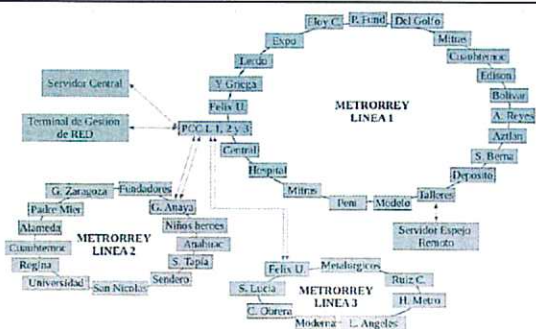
Eloy C.
P. Fund.
Del Golfo
Expo
Mitras
Lerdo
Cuauhtemoc
Servidor Central
Y. Griega
Edison
Felix U.
METRORREY LINEA 1
Bolivar
Terminal de Gestión de RED
PCC L. 1, 2 y 3
A. Reyes
Aztlan
Central
S. Bernd
Hospital
Deposito
G. Zaragoza
Fundadores
Talleres
Padre Mier
G. Anaya
Mitras
Peni
Modelo
Alameda
Niños heroes
Cuauhtemoc
METRORREY LINEA 2
Anahuac
Servidor Espejo Remoto
S. Tapia
Regina
Sendero
Felix U.
Metalurgicos
Universidad
San Nicolas
Ruiz C.
S. Lucia
METRORREY LINEA 3
H. Metro
C. Obrera
Moderna
L. Angeles